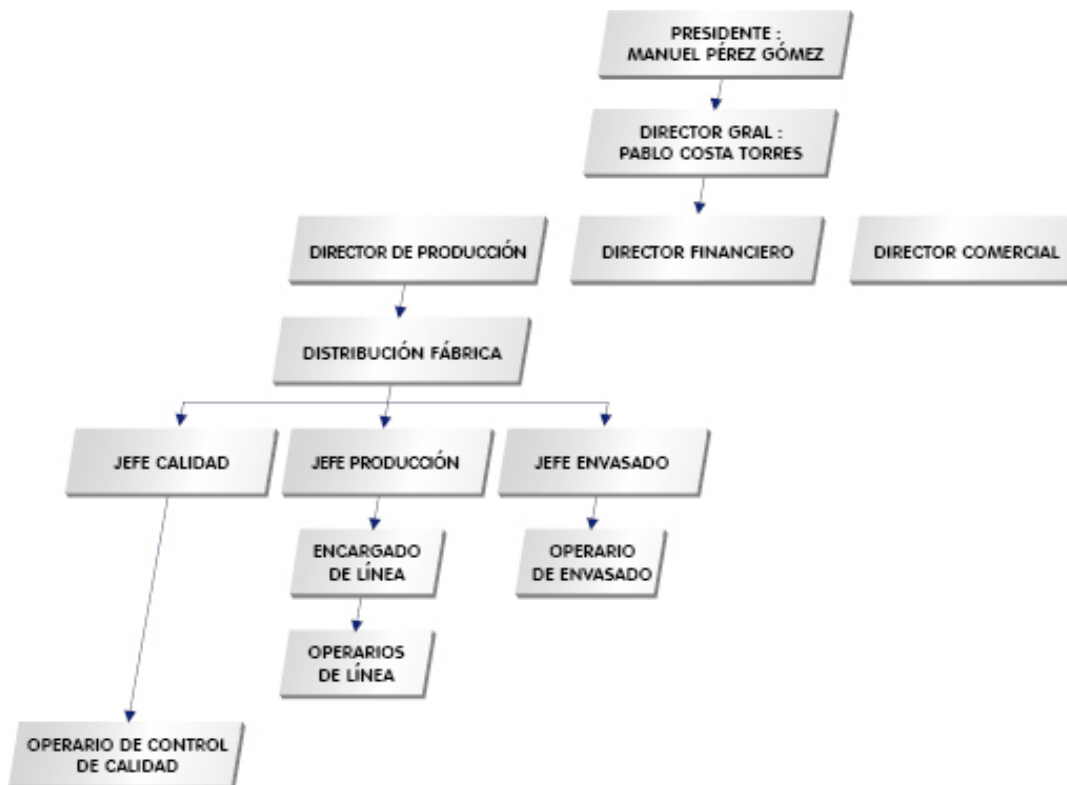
PRESIDENTE : MANUEL PÉREZ GÓMEZ

DIRECTOR GRAL : PABLO COSTA TORRES

DIRECTOR DE PRODUCCIÓN

DIRECTOR FINANCIERO

DIRECTOR COMERCIAL

DISTRIBUCIÓN FÁBRICA

JEFE CALIDAD

JEFE PRODUCCIÓN

JEFE ENVASADO

ENCARGADO DE LÍNEA

OPERARIO DE ENVASADO

OPERARIOS DE LÍNEA

OPERARIO DE CONTROL DE CALIDAD